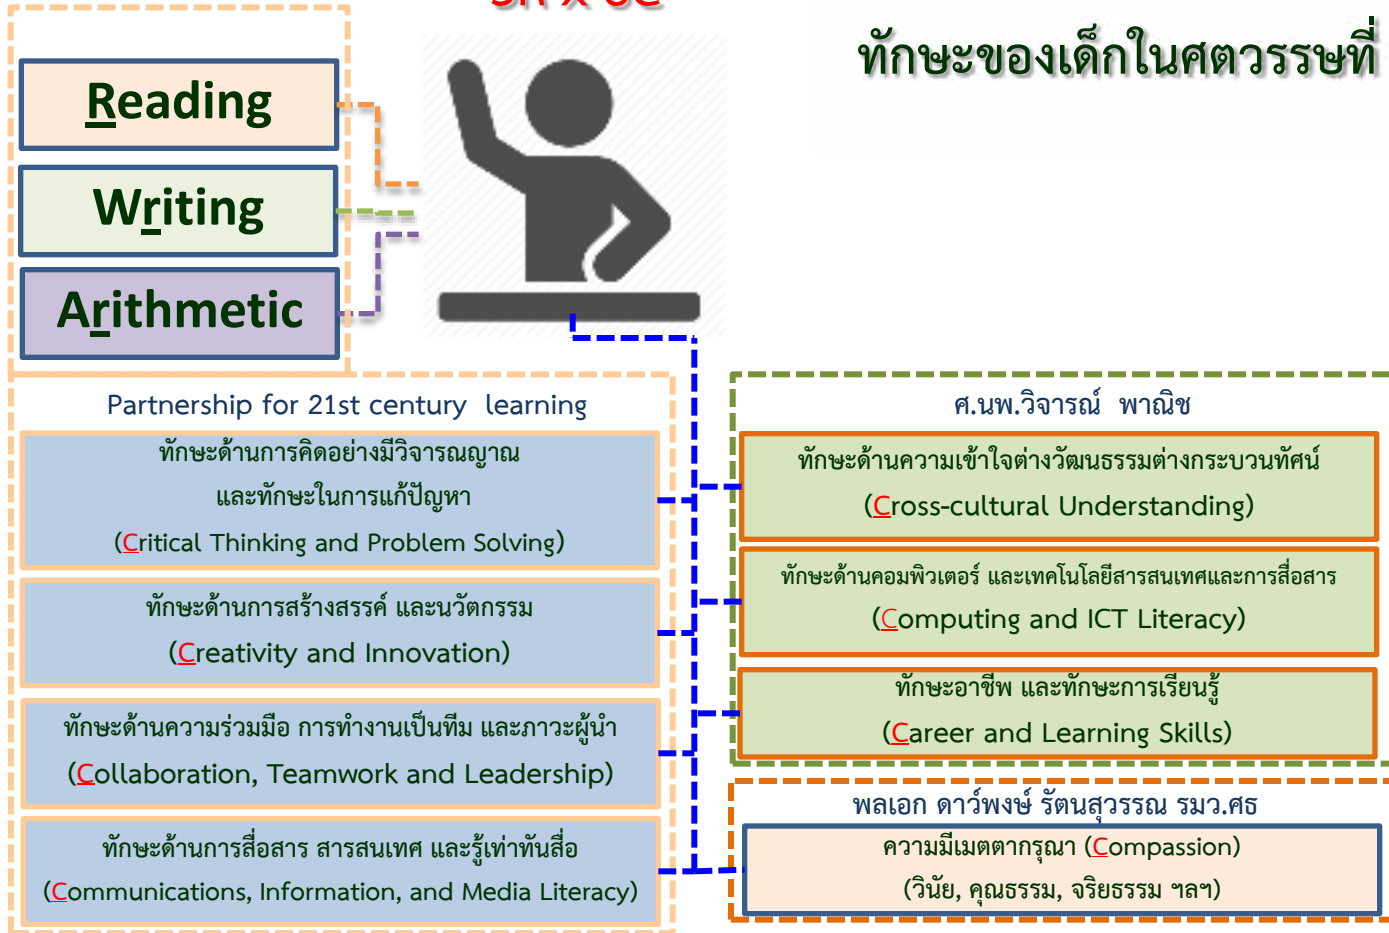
ทักษะของเด็กในศตวรรษที่

Reading

Writing

Arithmetic

Partnership for 21st century learning

ทักษะด้านการคิดอย่างมีวิจารณญาณ และทักษะในการแก้ปัญหา (Critical Thinking and Problem Solving)

ทักษะด้านการสร้างสรรค์ และนวัตกรรม (Creativity and Innovation)

ทักษะด้านความร่วมมือ การทำงานเป็นทีม และภาวะผู้นำ (Collaboration, Teamwork and Leadership)

ทักษะด้านการสื่อสาร สารสนเทศ และรู้เท่าทันสื่อ (Communications, Information, and Media Literacy)

ศ.นพ.วิจารณ์ พานิช

ทักษะด้านความเข้าใจต่างวัฒนธรรมต่างกระบวนทัศน์ (Cross-cultural Understanding)

ทักษะด้านคอมพิวเตอร์ และเทคโนโลยีสารสนเทศและการสื่อสาร (Computing and ICT Literacy)

ทักษะอาชีพ และทักษะการเรียนรู้ (Career and Learning Skills)

พลเอก ดาว์พงษ์ รัตนสุวรรณ รมว.ศธ

ความมีเมตตากรุณา (Compassion) (วินัย, คุณธรรม, จริยธรรม ฯลฯ)